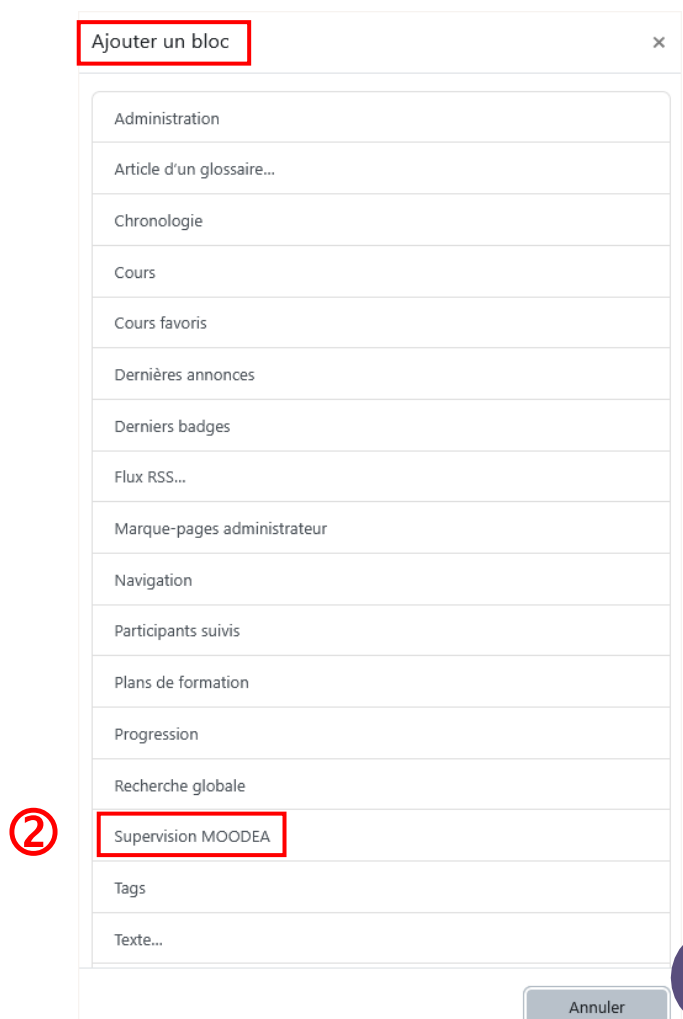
Ajouter un bloc

×

Administration

Article d'un glossaire...

Chronologie

Cours

Cours favoris

Dernières annonces

Derniers badges

Flux RSS...

Marque-pages administrateur

Navigation

Participants suivis

Plans de formation

Progression

Recherche globale

②

Supervision MOODEA

Tags

Texte...

Annuler